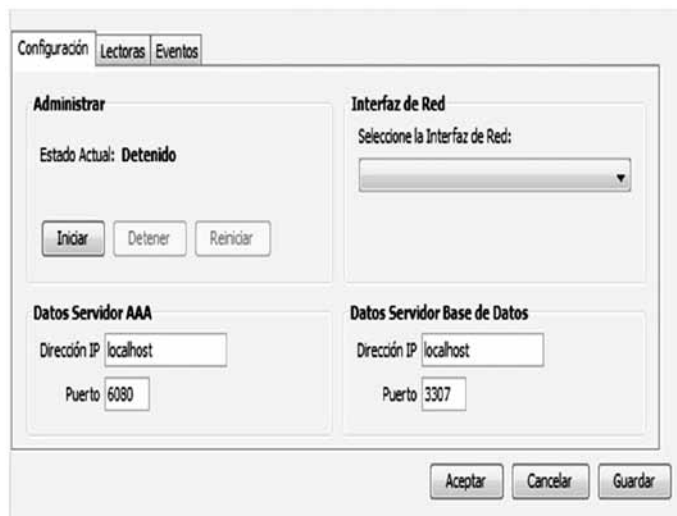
Configuración Lectoras Eventos

Administrar

Estado Actual: Detenido

Iniciar Detener Reiniciar

Interfaz de Red

Seleccione la Interfaz de Red:

Datos Servidor AAA

Dirección IP localhost

Puerto 6080

Datos Servidor Base de Datos

Dirección IP localhost

Puerto 3307

Aceptar Cancelar Guardar